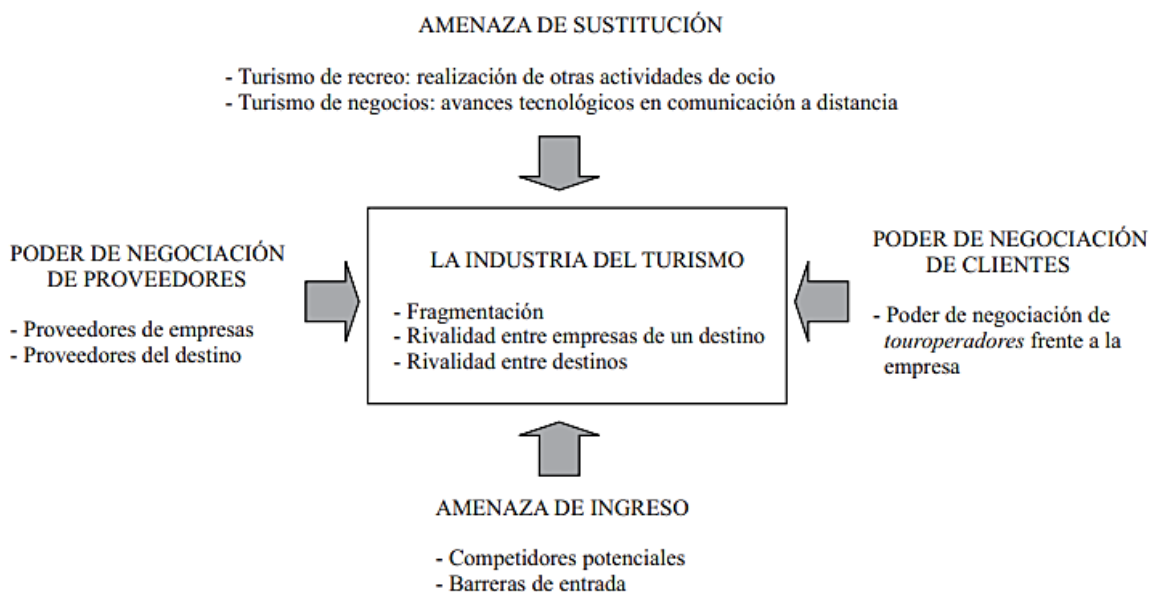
AMENAZA DE SUSTITUCIÓN

- Turismo de recreo: realización de otras actividades de ocio
- Turismo de negocios: avances tecnológicos en comunicación a distancia

PODER DE NEGOCIACIÓN DE PROVEEDORES

- Proveedores de empresas
- Proveedores del destino

LA INDUSTRIA DEL TURISMO

- Fragmentación
- Rivalidad entre empresas de un destino
- Rivalidad entre destinos

PODER DE NEGOCIACIÓN DE CLIENTES

- Poder de negociación de *touroperadores* frente a la empresa

AMENAZA DE INGRESO

- Competidores potenciales
- Barreras de entrada